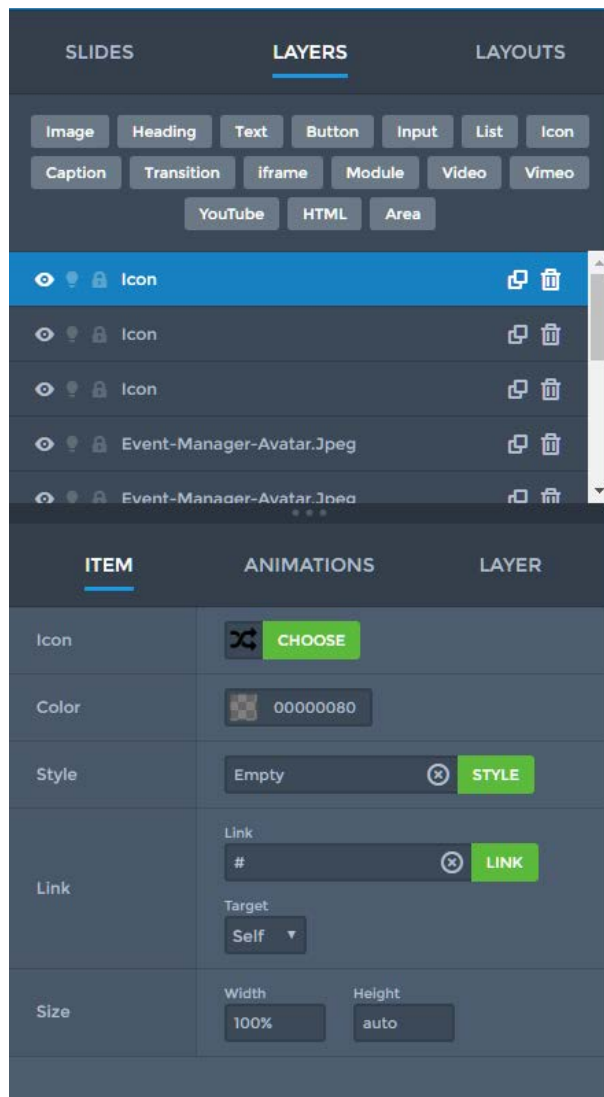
SLIDES LAYERS LAYOUTS

Image Heading Text Button Input List Icon Caption Transition iframe Module Video Vimeo YouTube HTML Area

Icon

Icon

Icon

Event-Manager-Avatar.Jpeg

Event-Manager-Avatar.Jpeg

ITEM ANIMATIONS LAYER

| | |
|---|---|
| Icon | CHOOSE |
| Color | 00000080 |
| Style | Empty STYLE |
| Link | Link # LINK Target Self |
| Size | Width 100% Height auto |